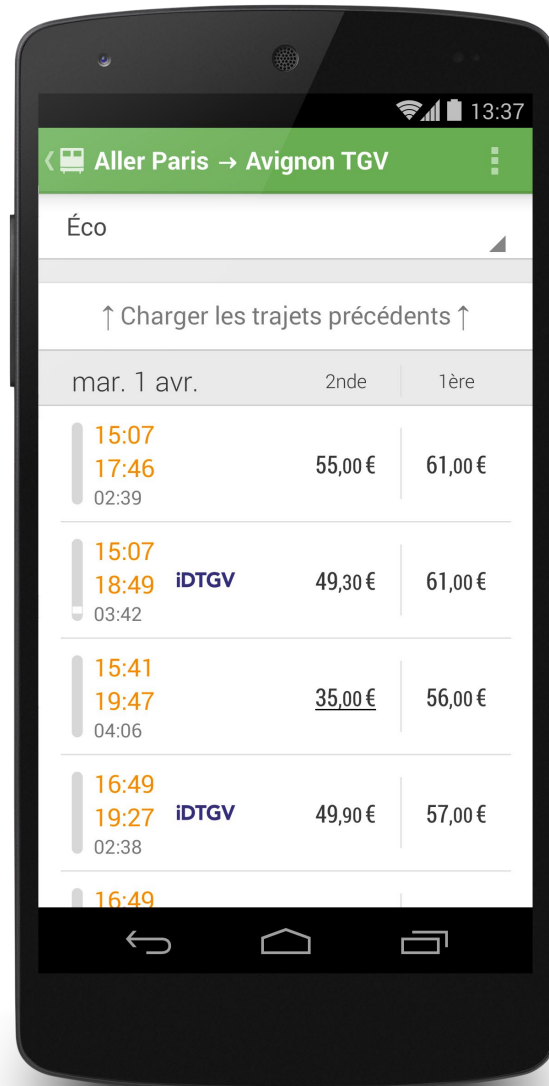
13:37

Aller Paris → Avignon TGV

Éco

↑ Charger les trajets précédents ↑

| mar. 1 avr. | | 2nde | 1ère |
|---|---|---|---|
| 15:07 17:46 02:39 | | 55,00 € | 61,00 € |
| 15:07 18:49 03:42 | iDTGV | 49,30 € | 61,00 € |
| 15:41 19:47 04:06 | | 35,00 € | 56,00 € |
| 16:49 19:27 02:38 | iDTGV | 49,90 € | 57,00 € |
| 16:49 | | | |